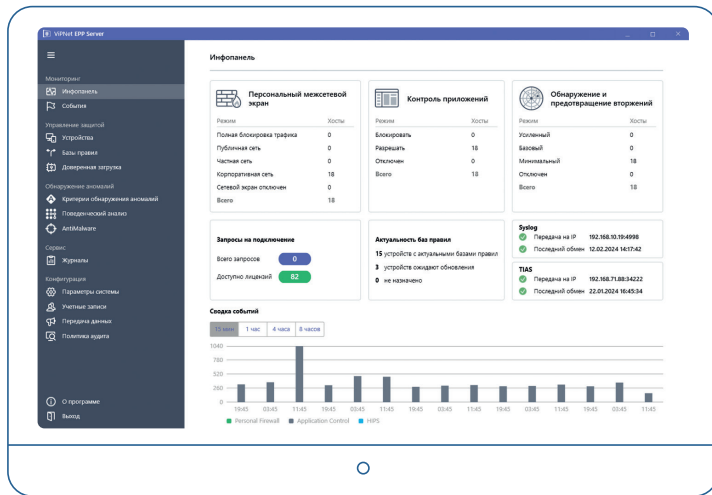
ViPNet EPP Server

Мониторинг
Инфопанель
События
Управление защитой
Устройства
Базы правил
Доверенная загрузка
Обнаружение аномалий
Критерии обнаружения аномалий
Поведенческий анализ
AntiMalware
Сервис
Журналы
Конфигурация
Параметры системы
Учетные записи
Передача данных
Политика аудита

О программе
Выход

Инфопанель

Персональный межсетевой экран

| Режим | Хосты |
|---|---|
| Полная блокировка трафика | 0 |
| Публичная сеть | 0 |
| Частная сеть | 0 |
| Корпоративная сеть | 18 |
| Сетевой экран отключен | 0 |
| Всего | 18 |

Контроль приложений

| Режим | Хосты |
|---|---|
| Блокировать | 0 |
| Разрешать | 18 |
| Отключен | 0 |
| Всего | 18 |

Обнаружение и предотвращение вторжений

| Режим | Хосты |
|---|---|
| Усиленный | 0 |
| Базовый | 0 |
| Минимальный | 18 |
| Отключен | 0 |
| Всего | 18 |

Запросы на подключение
Всего запросов 0
Доступно лицензий 82

Актуальность баз правил
15 устройств с актуальными базами правил
3 устройств ожидают обновления
0 не назначено

Syslog
Передача на IP 192.168.10.19:4998
Последний обмен 12.02.2024 14:17:42

TIAS
Передача на IP 192.168.71.88:34222
Последний обмен 22.01.2024 16:45:34

Сводка событий
15 мин 1 час 4 часа 8 часов

1040
780
520
260
0

19:45 03:45 11:45 19:45 03:45 11:45 19:45 03:45 11:45 19:45 03:45 11:45 19:45 03:45 11:45

Personal Firewall Application Control HIPS